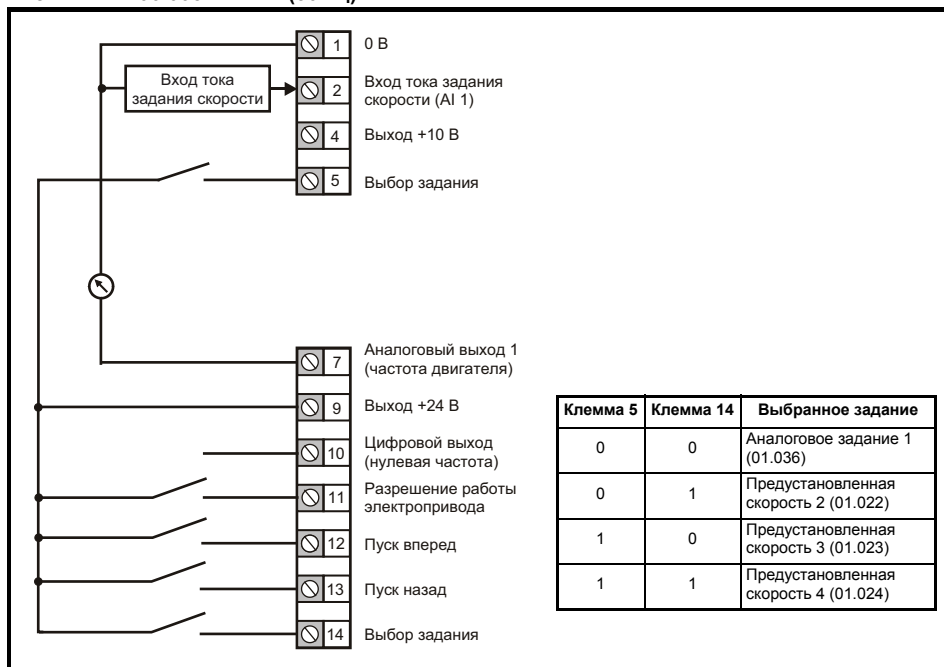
Вход тока задания скорости

1 0 В

2 Вход тока задания скорости (AI 1)

4 Выход +10 В

5 Выбор задания

7 Аналоговый выход 1 (частота двигателя)

9 Выход +24 В

10 Цифровой выход (нулевая частота)

11 Разрешение работы электропривода

12 Пуск вперед

13 Пуск назад

14 Выбор задания

| Клемма 5 | Клемма 14 | Выбранное задание |
|---|---|---|
| 0 | 0 | Аналоговое задание 1 (01.036) |
| 0 | 1 | Предустановленная скорость 2 (01.022) |
| 1 | 0 | Предустановленная скорость 3 (01.023) |
| 1 | 1 | Предустановленная скорость 4 (01.024) |